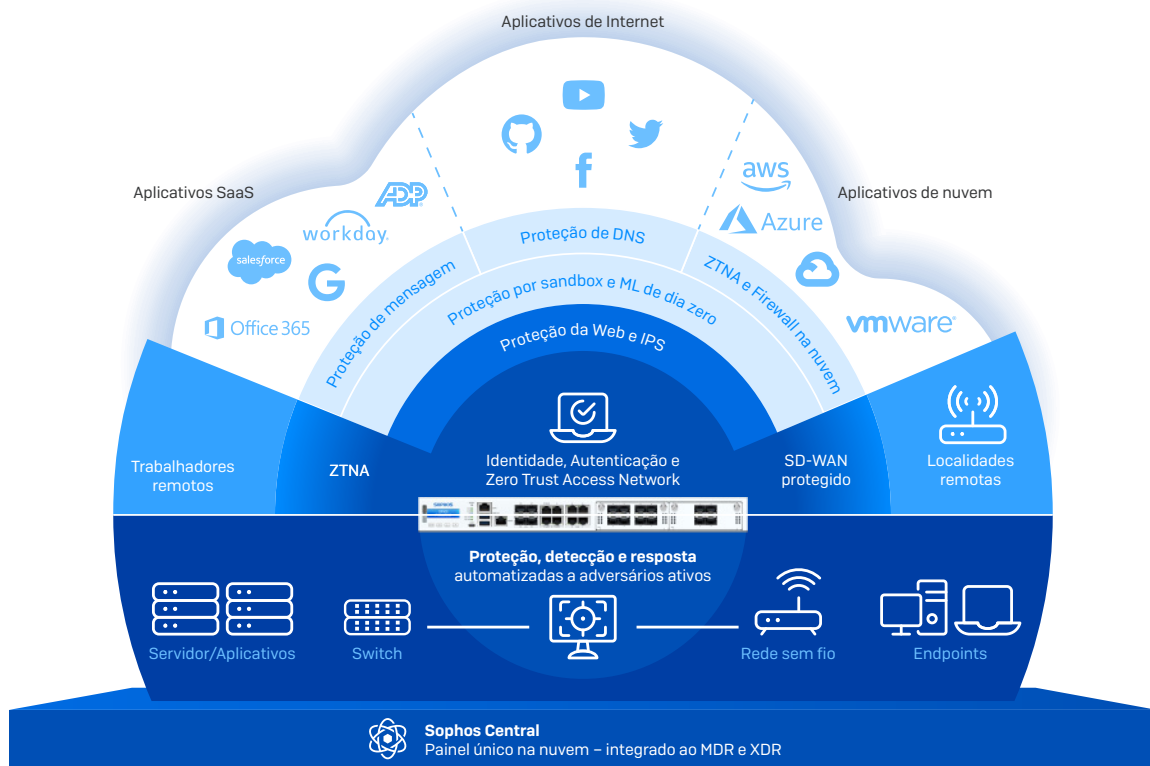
Aplicativos de Internet

Aplicativos SaaS

Aplicativos de nuvem

ADP

workday.

salesforce

G

Office 365

f

aws

Azure

vmware

Proteção de DNS

Proteção de mensagem

Proteção por sandbox e ML de dia zero

ZTNA e Firewall na nuvem

Proteção da Web e IPS

Trabalhadores remotos

ZTNA

Identidade, Autenticação e Zero Trust Access Network

SD-WAN protegido

Localidades remotas

Proteção, detecção e resposta automatizadas a adversários ativos

Servidor/Aplicativos

Switch

Rede sem fio

Endpoints

Sophos Central
Painel único na nuvem – integrado ao MDR e XDR